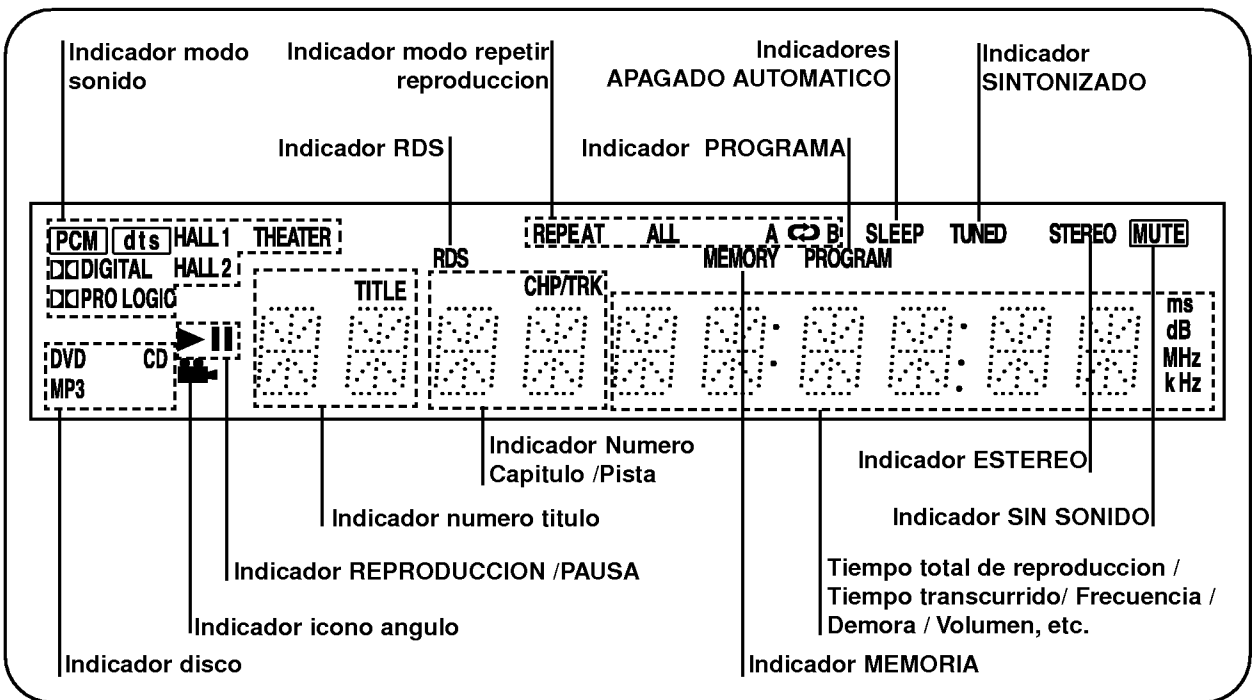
Indicador modo sonido

Indicador modo repetir reproduccion

Indicadores APAGADO AUTOMATICO

Indicador SINTONIZADO

Indicador RDS

Indicador PROGRAMA

PCM dts HALL 1 THEATER
DIGITAL HALL 2
PRO LOGIC

RDS

REPEAT ALL A B SLEEP TUNED STEREO MUTE
MEMORY PROGRAM

TITLE

CHP/TRK

ms
dB
MHz
kHz

DVD CD
MP3

Indicador Numero Capitulo /Pista

Indicador ESTEREO

Indicador numero titulo

Indicador SIN SONIDO

Indicador REPRODUCCION /PAUSA

Tiempo total de reproduccion / Tiempo transcurrido/ Frecuencia / Demora / Volumen, etc.

Indicador icono angulo

Indicador disco

Indicador MEMORIA